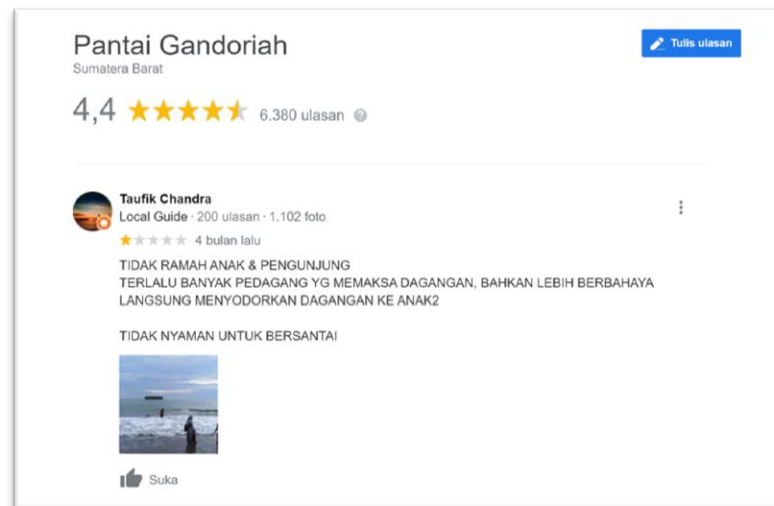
Pantai Gandoriah
Sumatera Barat

Tulis ulasan

4,4 6.380 ulasan

Taufik Chandra
Local Guide · 200 ulasan · 1.102 foto
4 bulan lalu

TIDAK RAMAH ANAK & PENGUNJUNG
TERLALU BANYAK PEDAGANG YG MEMAKSA DAGANGAN, BAHKAN LEBIH BERBAHAYA LANGSUNG MENYODORKAN DAGANGAN KE ANAK2

TIDAK NYAMAN UNTUK BERSANTAI

Suka